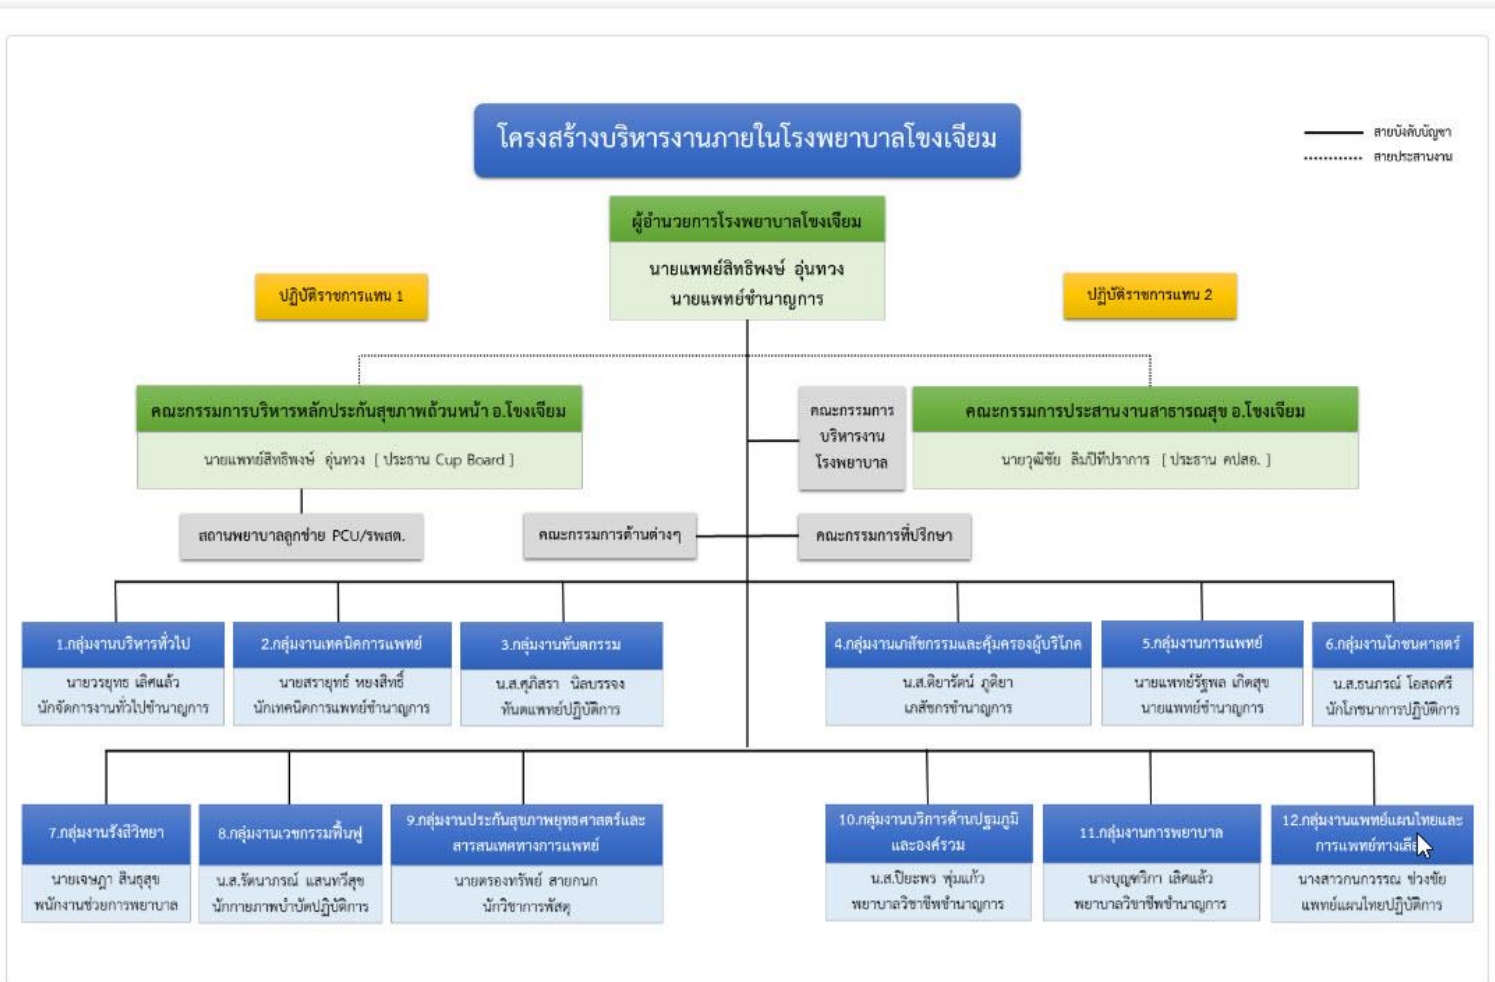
โครงสร้างบริหารงานภายในโรงพยาบาลโขงเจียม

สายบังคับบัญชา
สายประสานงาน

ผู้อำนวยการโรงพยาบาลโขงเจียม
นายแพทย์สิทธิพงษ์ อุ่นหวง
นายแพทย์ชำนาญการ

ปฏิบัติราชการแทน 1

ปฏิบัติราชการแทน 2

คณะกรรมการบริหารหลักประกันสุขภาพถ้วนหน้า อ.โขงเจียม
นายแพทย์สิทธิพงษ์ อุ่นหวง [ ประธาน Cup Board ]

คณะกรรมการบริหารงานโรงพยาบาล

คณะกรรมการประสานงานสาธารณสุข อ.โขงเจียม
นายวุฒิชัย ลิมปิทีปราการ [ ประธาน คปสอ. ]

สถานพยาบาลลูกข่าย PCU/รพสต.

คณะกรรมการด้านต่างๆ

คณะกรรมการที่ปรึกษา

1.กลุ่มงานบริหารทั่วไป
นายวรยุทธ เลิศแล้ว
นักจัดการงานทั่วไปชำนาญการ

2.กลุ่มงานเทคนิคการแพทย์
นายสรายุทธ์ หยงสิทธิ์
นักเทคนิคการแพทย์ชำนาญการ

3.กลุ่มงานทันตกรรม
น.ส.ศุภิสรา นิลบรรจง
ทันตแพทย์ปฏิบัติการ

4.กลุ่มงานเภสัชกรรมและคุ้มครองผู้บริโภค
น.ส.ดิยารัตน์ ภูติยา
เภสัชกรชำนาญการ

5.กลุ่มงานการแพทย์
นายแพทย์รัฐพล เกิดสุข
นายแพทย์ชำนาญการ

6.กลุ่มงานโภชนศาสตร์
น.ส.ธนภรณ์ โอสถศรี
นักโภชนาการปฏิบัติการ

7.กลุ่มงานรังสีวิทยา
นายเจษฎา สินธุสุข
พนักงานช่วยการพยาบาล

8.กลุ่มงานเวชกรรมฟื้นฟู
น.ส.รัตนาภรณ์ แสนทวีสุข
นักกายภาพบำบัดปฏิบัติการ

9.กลุ่มงานประกันสุขภาพยุทธศาสตร์และสารสนเทศทางการแพทย์
นายตรองทรัพย์ สายกนก
นักวิชาการพัสดุ

10.กลุ่มงานบริการด้านปฐมภูมิและองค์รวม
น.ส.ปิยะพร พุ่มแก้ว
พยาบาลวิชาชีพชำนาญการ

11.กลุ่มงานการพยาบาล
นางบุญศรีกา เลิศแล้ว
พยาบาลวิชาชีพชำนาญการ

12.กลุ่มงานแพทย์แผนไทยและการแพทย์ทางเลื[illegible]
นางสาวกนกวรรณ ช่วงชัย
แพทย์แผนไทยปฏิบัติการ